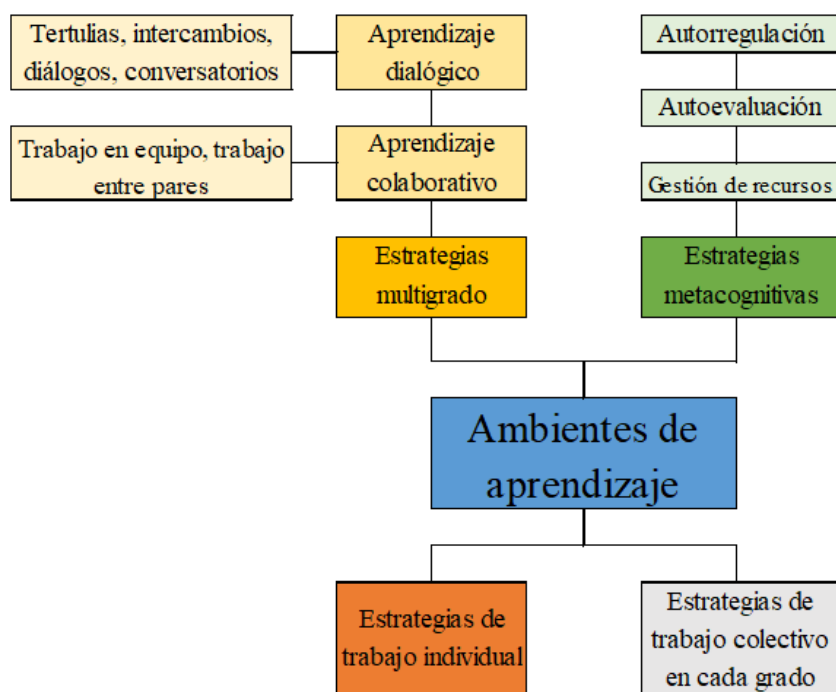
Tertulias, intercambios, diálogos, conversatorios

Aprendizaje dialógico

Trabajo en equipo, trabajo entre pares

Aprendizaje colaborativo

Estrategias multigrado

Autorregulación

Autoevaluación

Gestión de recursos

Estrategias metacognitivas

Ambientes de aprendizaje

Estrategias de trabajo individual

Estrategias de trabajo colectivo en cada grado